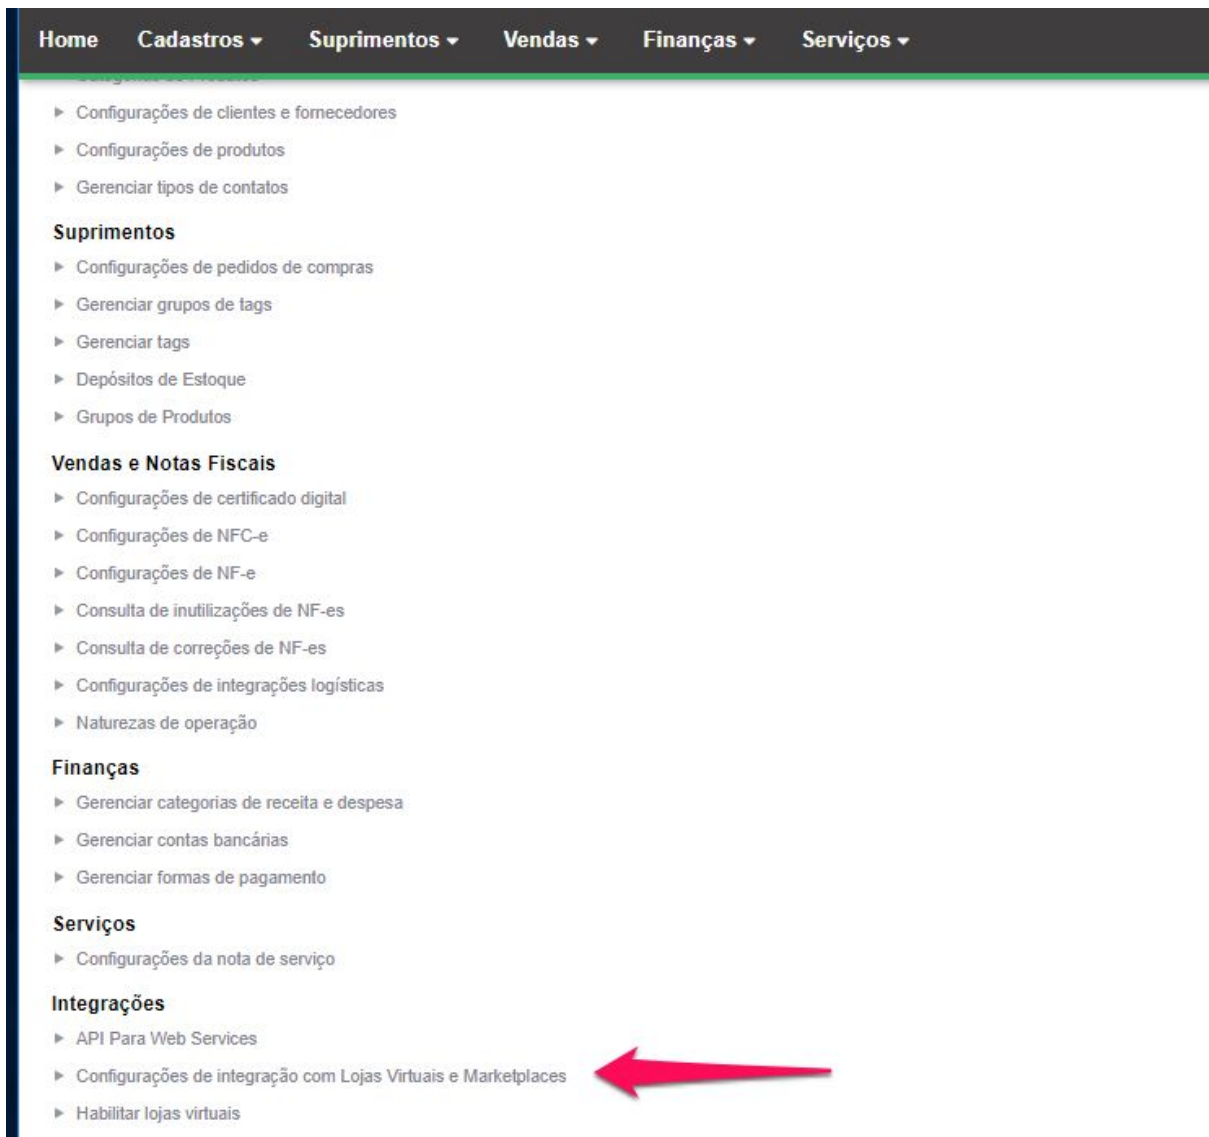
Home Cadastros ▾ Suprimentos ▾ Vendas ▾ Finanças ▾ Serviços ▾

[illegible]

▸ Configurações de clientes e fornecedores
▸ Configurações de produtos
▸ Gerenciar tipos de contatos

Suprimentos
▸ Configurações de pedidos de compras
▸ Gerenciar grupos de tags
▸ Gerenciar tags
▸ Depósitos de Estoque
▸ Grupos de Produtos

Vendas e Notas Fiscais
▸ Configurações de certificado digital
▸ Configurações de NFC-e
▸ Configurações de NF-e
▸ Consulta de inutilizações de NF-es
▸ Consulta de correções de NF-es
▸ Configurações de integrações logísticas
▸ Naturezas de operação

Finanças
▸ Gerenciar categorias de receita e despesa
▸ Gerenciar contas bancárias
▸ Gerenciar formas de pagamento

Serviços
▸ Configurações da nota de serviço

Integrações
▸ API Para Web Services
▸ Configurações de integração com Lojas Virtuais e Marketplaces
▸ Habilitar lojas virtuais